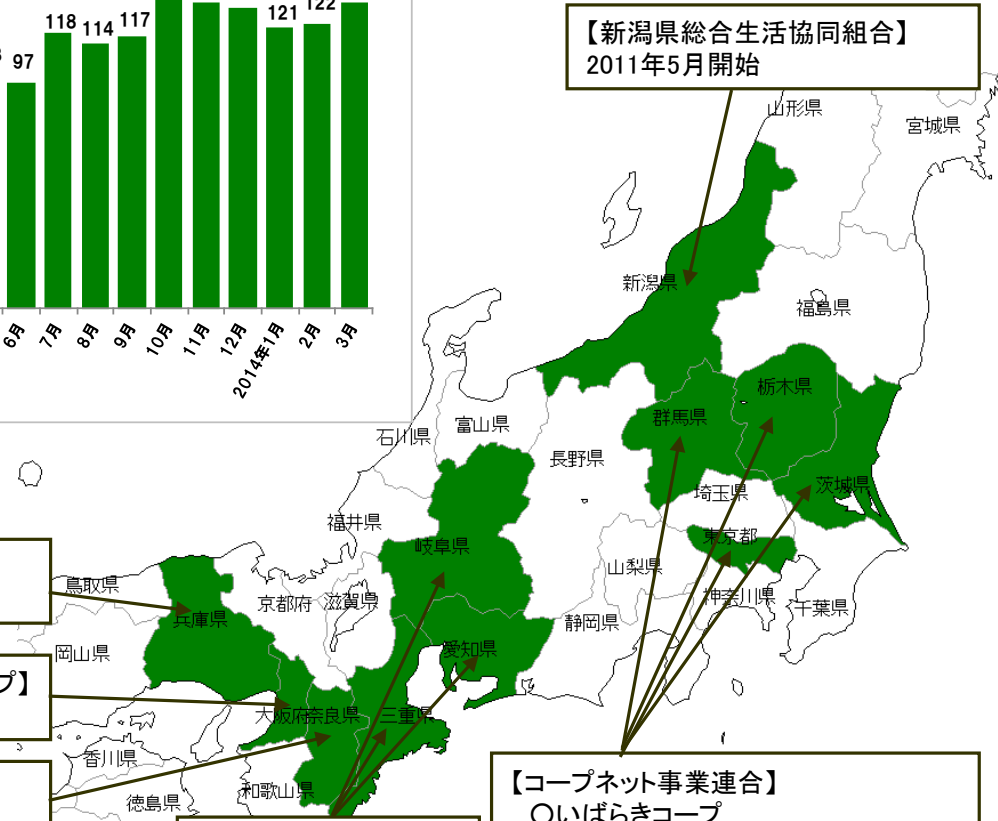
97 118 114 117 121 122

6月 7月 8月 9月 10月 11月 12月 2014年1月 2月 3月

【新潟県総合生活協同組合】
2011年5月開始

山形県
宮城県
新潟県
福島県
栃木県
群馬県
富山県
石川県
長野県
埼玉県
茨城県
福井県
東京都
岐阜県
山梨県
鳥取県
兵庫県
京都府
滋賀県
神奈川県
千葉県
静岡県
岡山県
愛知県
プ】
大阪府
奈良県
三重県
香川県
和歌山県
徳島県

【コープネット事業連合】
○いばらきコープ